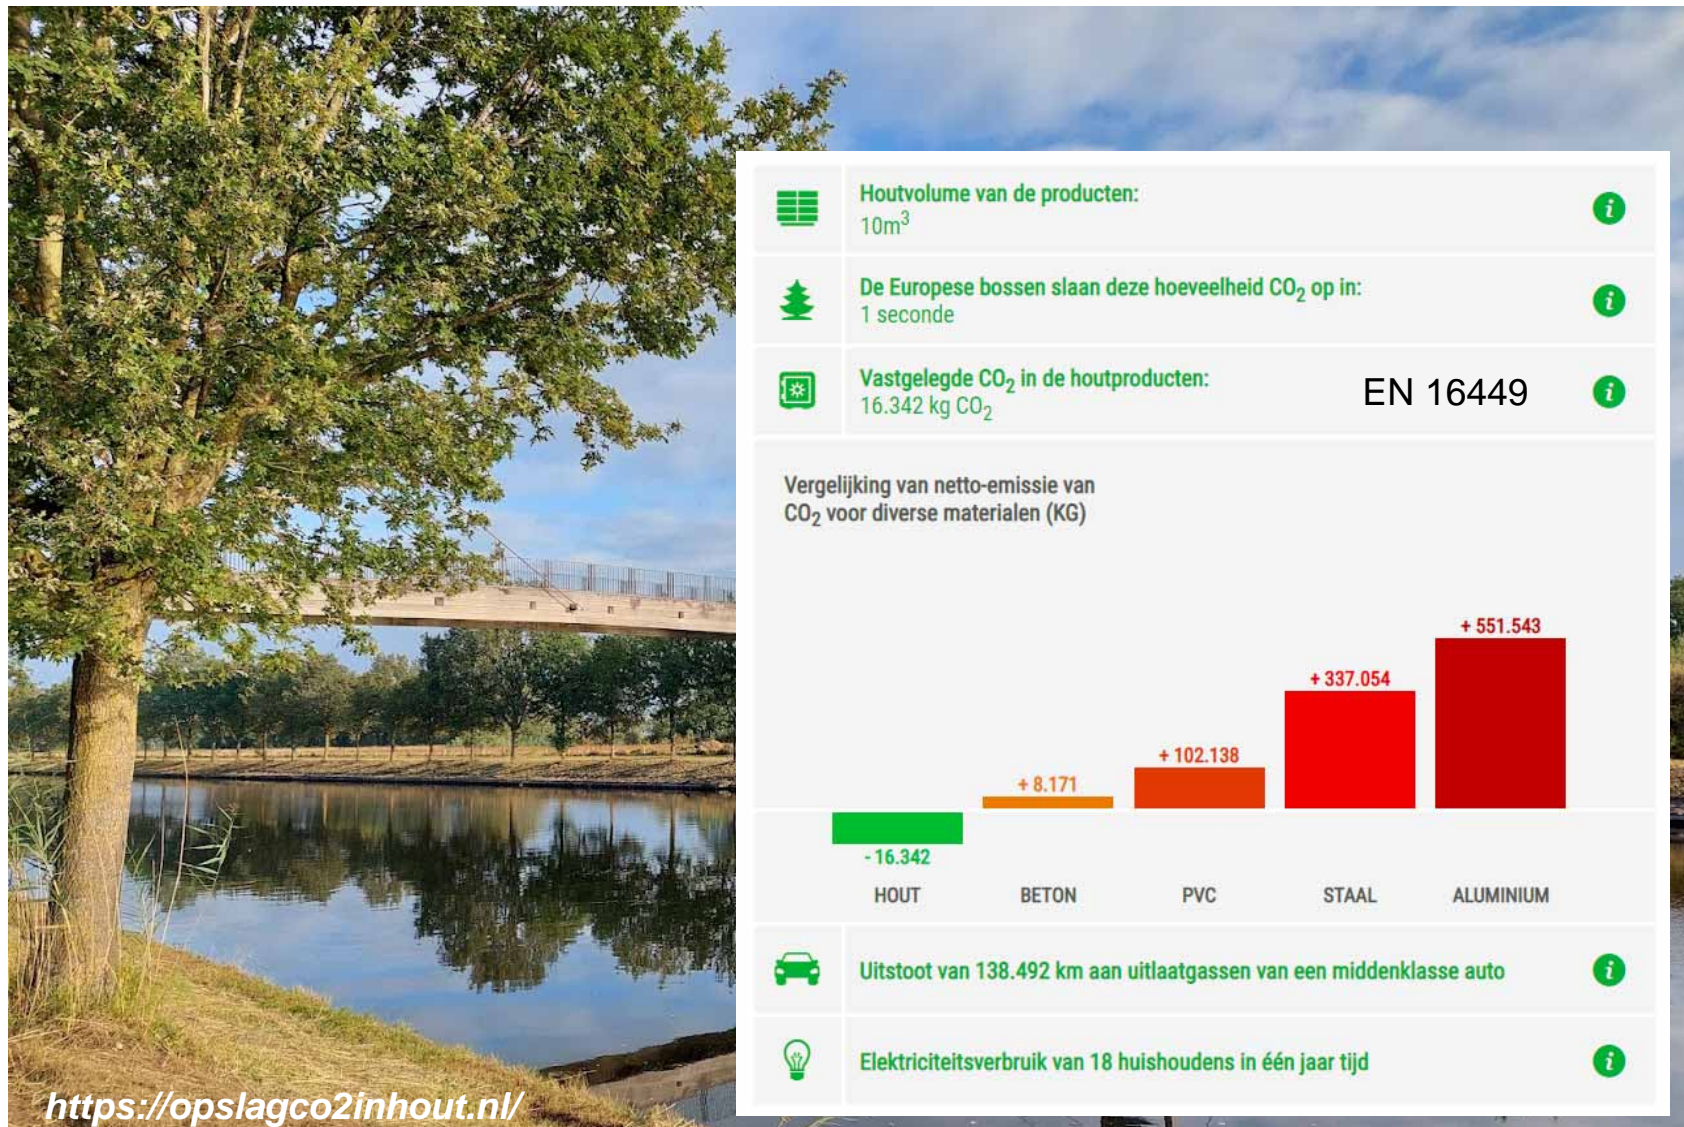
Houtvolume van de producten:
10m$^3$

i

De Europese bossen slaan deze hoeveelheid $CO_2$ op in:
1 seconde

i

Vastgelegde $CO_2$ in de houtproducten:
16.342 kg $CO_2$

EN 16449

i

Vergelijking van netto-emissie van $CO_2$ voor diverse materialen (KG)

| HOUT | BETON | PVC | STAAL | ALUMINIUM |
|---|---|---|---|---|
| - 16.342 | + 8.171 | + 102.138 | + 337.054 | + 551.543 |

Uitstoot van 138.492 km aan uitlaatgassen van een middenklasse auto

i

Elektriciteitsverbruik van 18 huishoudens in één jaar tijd

i

https://opslagco2inhout.nl/